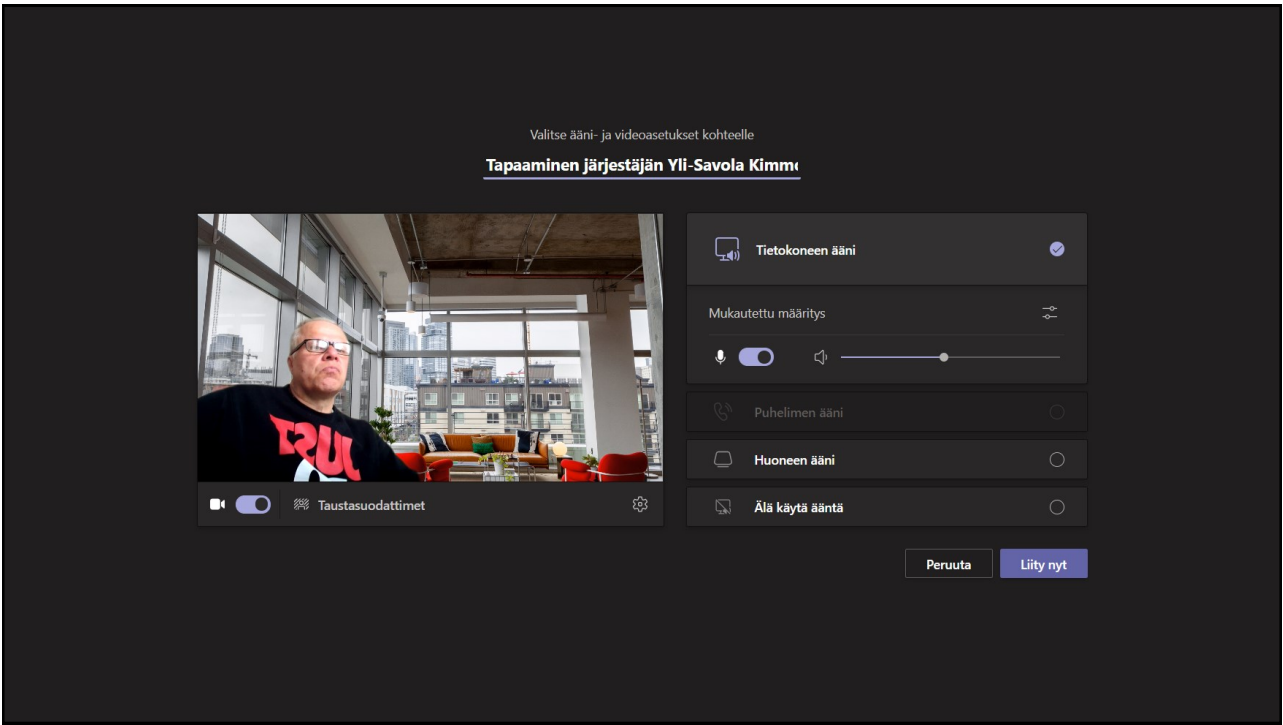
Valitse ääni- ja videoasetukset kohteelle

Tapaaminen järjestäjän Yli-Savola Kimm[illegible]

Taustasuodattimet

Tietokoneen ääni

Mukautettu määritys

Puhelimen ääni

Huoneen ääni

Älä käytä ääntä

Peruuta

Liity nyt